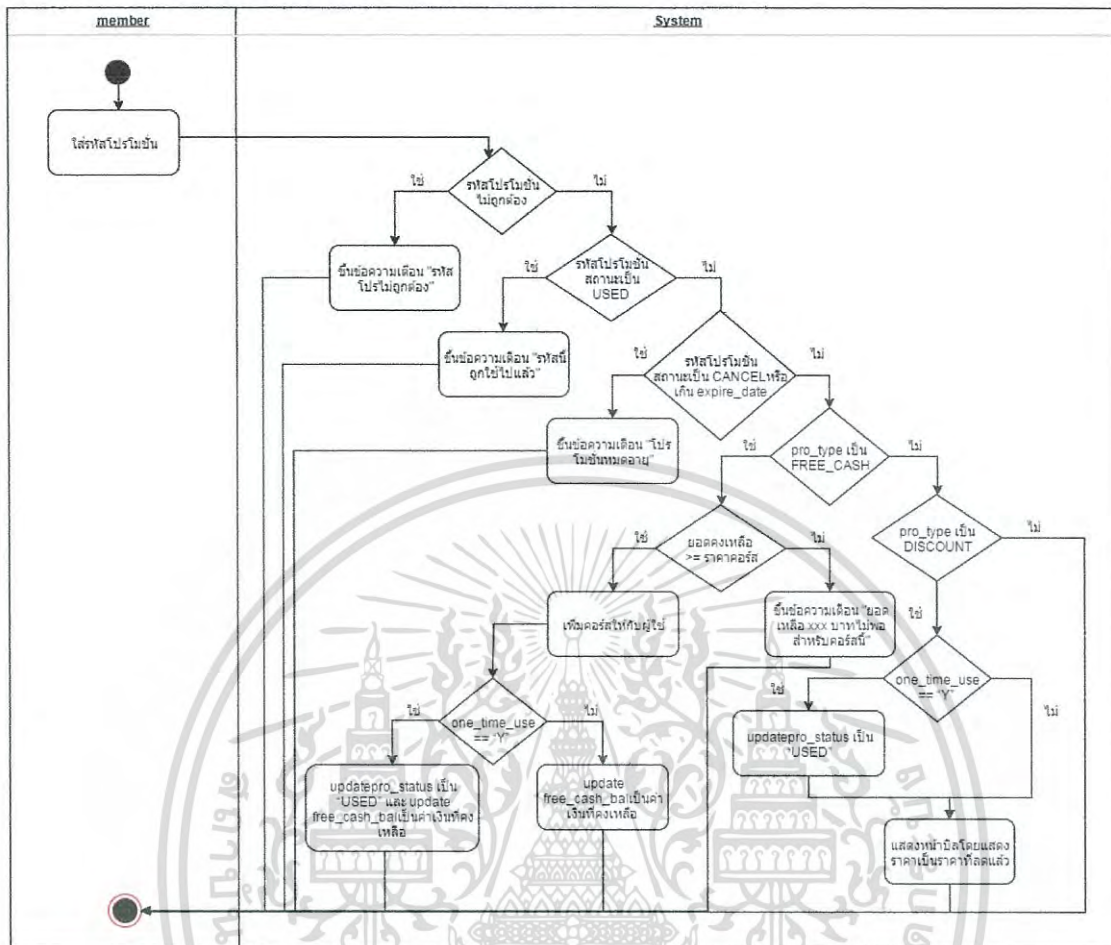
member

System

ใส่รหัสโปรโมชั่น

ใช่

รหัสโปรโมชั่นไม่ถูกต้อง

ไม่

ขึ้นข้อความเตือน "รหัสโปรไม่ถูกต้อง"

ใช่

รหัสโปรโมชั่นสถานะเป็น USED

ไม่

ขึ้นข้อความเตือน "รหัสนี้ถูกใช้ไปแล้ว"

ใช่

รหัสโปรโมชั่นสถานะเป็น CANCEL หรือเกิน expire_date

ไม่

ขึ้นข้อความเตือน "โปรโมชั่นหมดอายุ"

ใช่

pro_type เป็น FREE_CASH

ไม่

pro_type เป็น DISCOUNT

ไม่

ใช่

ยอดคงเหลือ >= ราคาคอร์ส

ไม่

เพิ่มคอร์สให้กับผู้ใช้

ขึ้นข้อความเตือน "ยอดเหลือ xxx บาทไม่พอสำหรับคอร์สนี้"

ใช่

one_time_use == 'Y'

ใช่

one_time_use == 'Y'

ไม่

ใช่

updatepro_status เป็น "USED"

ไม่

updatepro_status เป็น "USED" และ update free_cash_bal เป็นค่าเงินที่คงเหลือ

update free_cash_bal เป็นค่าเงินที่คงเหลือ

แสดงหน้าบิลโดยแสดงราคาเป็นราคาที่ลดแล้ว